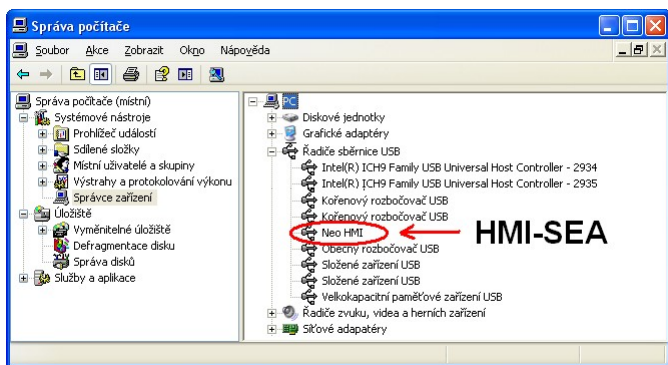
Správa počítače

Soubor Akce Zobrazit Okno Nápověda

Správa počítače (místní)
Systémové nástroje
Prohlížeč událostí
Sdílené složky
Místní uživatelé a skupiny
Výstrahy a protokolování výkonu
Správce zařízení
Úložiště
Vyměnitelné úložiště
Defragmentace disku
Správa disků
Služby a aplikace

PC
Diskové jednotky
Grafické adaptéry
Řadiče sběrnice USB
Intel(R) ICH9 Family USB Universal Host Controller - 2934
Intel(R) ICH9 Family USB Universal Host Controller - 2935
Kořenový rozbočovač USB
Kořenový rozbočovač USB
Neo HMI
Obecný rozbočovač USB
Složené zařízení USB
Složené zařízení USB
Velkokapacitní paměťové zařízení USB
Řadiče zvuku, videa a herních zařízení
Síťové adapatéry

HMI-SEA